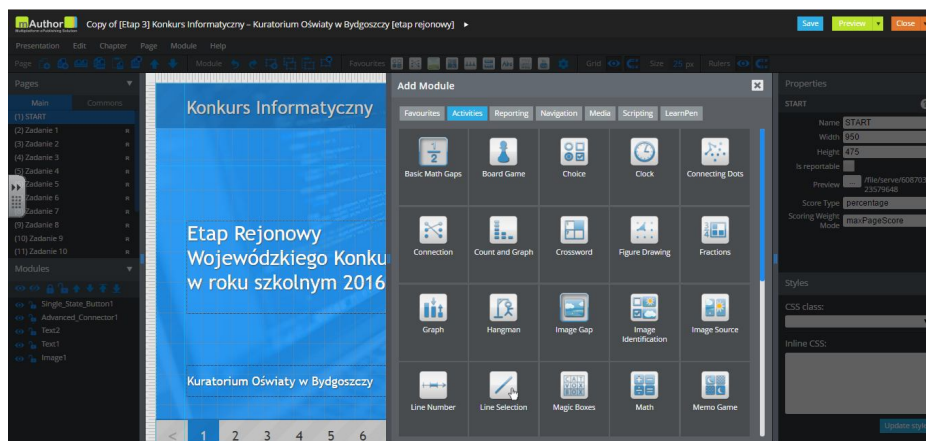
mAuthor Copy of [Etap 3] Konkurs Informatyczny – Kuratorium Oświaty w Bydgoszczy [etap rejonowy] ▸

Save Preview Close

Presentation Edit Chapter Page Module Help

Page Module Favourites Grid Size 25 px Rulers

Pages

Main Commons

(1) START
(2) Zadanie 1
(3) Zadanie 2
(4) Zadanie 3
(5) Zadanie 4
(6) Zadanie 5
(7) Zadanie 6
(8) Zadanie 7
(9) Zadanie 8
(10) Zadanie 9
(11) Zadanie 10

Modules

Single_State_Button1
Advanced_Connector1
Text2
Text1
Image1

Konkurs Informatyczny

Etap Rejonowy
Wojewódzkiego Konku
w roku szkolnym 2016

Kuratorium Oświaty w Bydgoszczy

< 1 2 3 4 5 6

Add Module

Favourites Activities Reporting Navigation Media Scripting LearnPen

Basic Math Gaps
Board Game
Choice
Clock
Connecting Dots
Connection
Count and Graph
Crossword
Figure Drawing
Fractions
Graph
Hangman
Image Gap
Image Identification
Image Source
Line Number
Line Selection
Magic Boxes
Math
Memo Game

Properties

START

Name START
Width 950
Height 475
Is reportable
Preview /file/serve/608703 23579648
Score Type percentage
Scoring Weight Mode maxPageScore

Styles

CSS class:

Inline CSS:

Update style